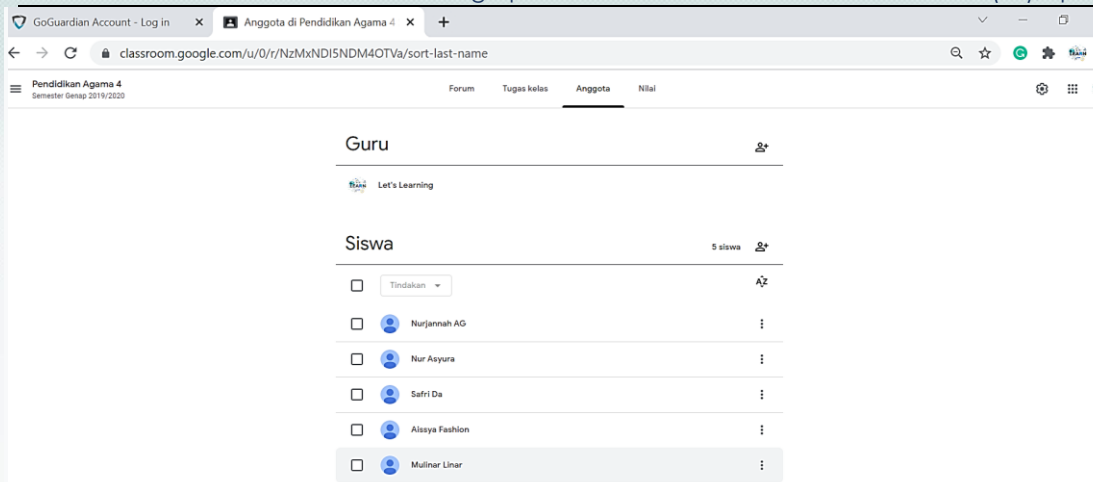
GoGuardian Account - Log in ×
Anggota di Pendidikan Agama 4 ×
+

classroom.google.com/u/0/r/NzMxNDI5NDM4OTVa/sort-last-name

Pendidikan Agama 4
Semester Genap 2019/2020

Forum
Tugas kelas
Anggota
Nilai

Guru

Let's Learning

Siswa
5 siswa

Tindakan

Nurjannah AG
Nur Asyura
Safri Da
Aissya Fashion
Mulinar Linar